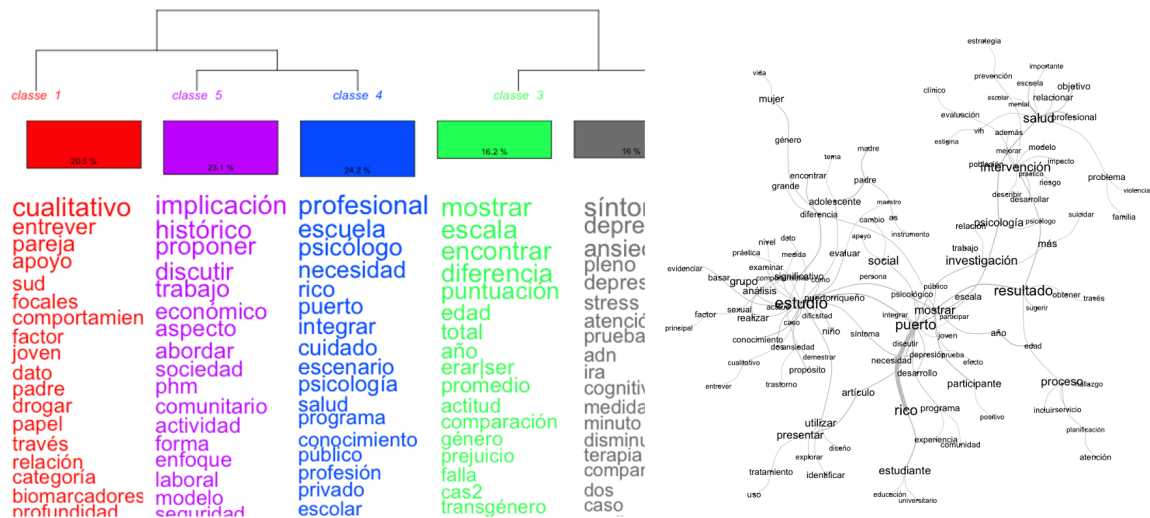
classe 1
classe 5
classe 4
classe 3

20.5 %
23.1 %
24.2 %
16.2 %
16 %

cualitativo
entrever
pareja
apoyo
sud
focales
comportamien
factor
joven
dato
padre
drogar
papel
través
relación
categoría
biomarcadores
profundidad

implicación
histórico
proponer
discutir
trabajo
económico
aspecto
abordar
sociedad
phm
comunitario
actividad
forma
enfoque
laboral
modelo
seguridad

profesional
escuela
psicólogo
necesidad
rico
puerto
integrar
cuidado
escenario
psicología
salud
programa
conocimiento
público
profesión
privado
escolar

mostrar
escala
encontrar
diferencia
puntuación
edad
total
año
erar|ser
promedio
actitud
comparación
género
prejuicio
falla
cas2
transgénero

síntor
depre
ansie
pleno
depres
stress
atenció
prueba
adn
ira
cognitiv
medida
minuto
disminu
terapia
compar
dos
caso

estrategia
importante
prevención
escuela
objetivo
vida
clínico
escolar
mental
relacionar
mujer
evaluación
salud
profesional
práctico
además
vih
estigma
mejorar
modelo
género
madre
tema
potenciar
impacto
intervención
padre
problema
encontrar
grande
riesgo
desarrollar
violencia
describir
adolescente
maestro
diferencia
cambio
as
suicidar
familia
relación
psicología
psicólogo
instrumento
apoyo
nivel
dato
trabajo
más
práctica
medida
evaluar
social
examinar
investigación
evidenciar
significativo
persona
basar
grupo
componente
como
público
resultado
análisis
estudio
puertorriqueño
psicológico
escala
obtener
través
sexual
acceso
dificultad
mostrar
participar
sugerir
factor
realizar
caso
integrar
puerto
principal
joven
año
niño
síntoma
conocimiento
ansiedad
discutir
edad
demostrar
necesidad
depresión
prueba
efecto
cualitativo
propósito
desarrollo
trastorno
participante
proceso
entrever
artículo
hallazgo
rico
programa
positivo
incluir
servicio
utilizar
experiencia
comunidad
planificación
presentar
diseño
explorar
atención
tratamiento
identificar
estudiante
uso
educación
universitario